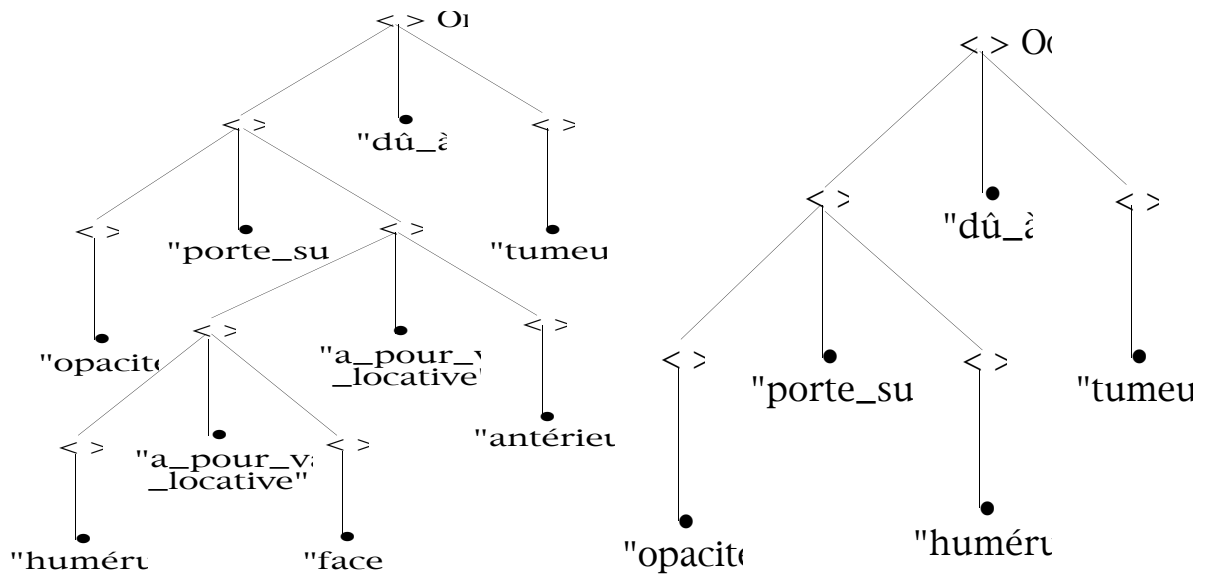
< > O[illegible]

< >

"dû_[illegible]

< >

< >

"porte_su

< >

"tumeu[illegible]

"opacit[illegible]

< >

"a_pour_v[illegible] _locative"

< >

"antérieu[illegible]

< >

"a_pour_v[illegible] _locative"

< >

"huméru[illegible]

"face

< > O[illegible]

< >

"dû_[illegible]

< >

< >

"porte_su

< >

"tumeu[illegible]

"opacit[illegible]

"huméru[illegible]